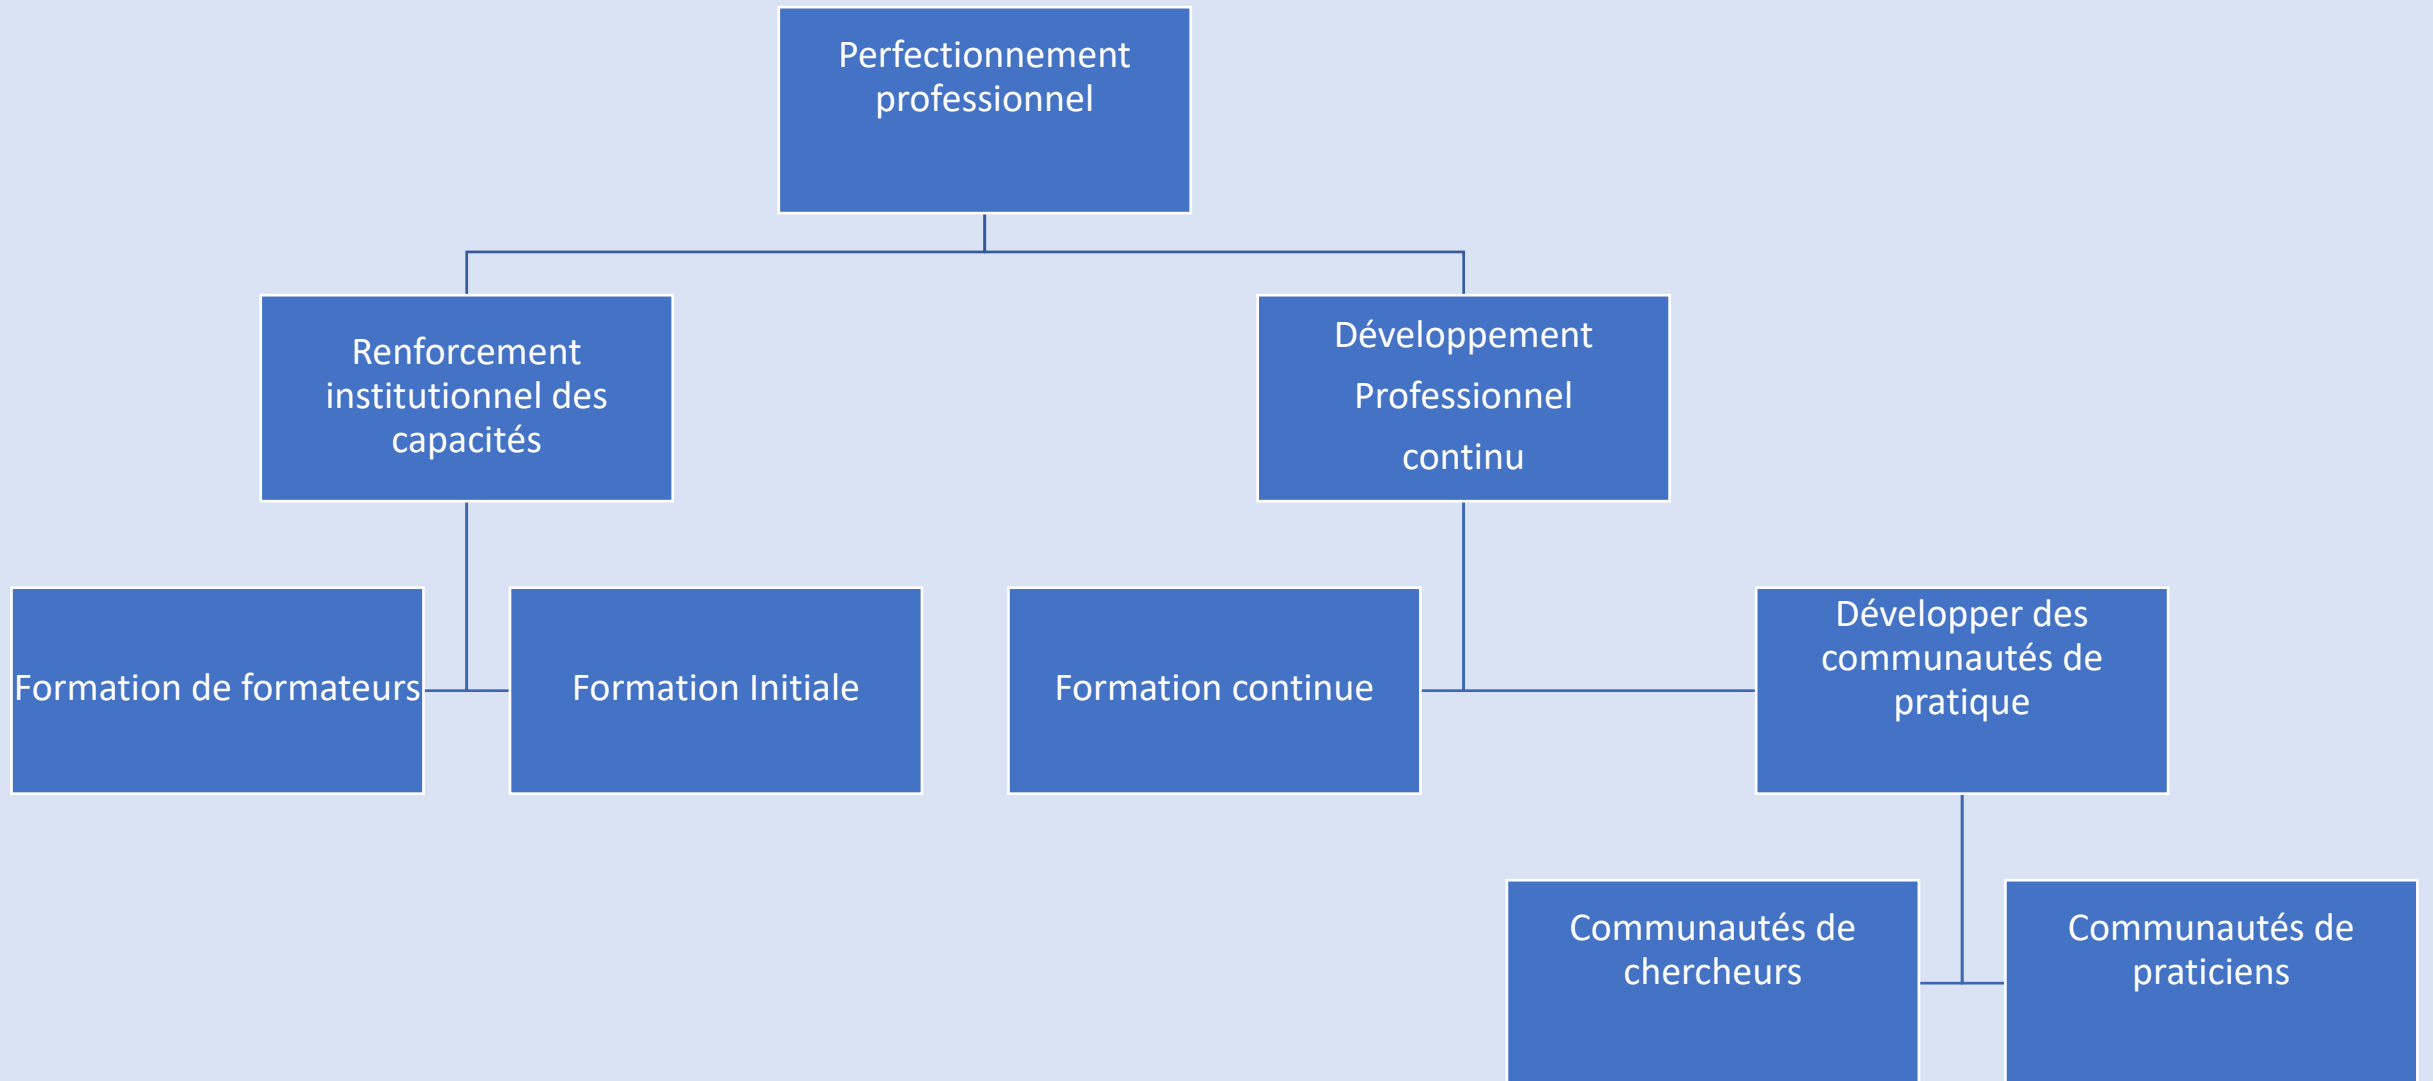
Perfectionnement professionnel

Renforcement institutionnel des capacités

Développement Professionnel continu

Formation de formateurs

Formation Initiale

Formation continue

Développer des communautés de pratique

Communautés de chercheurs

Communautés de praticiens